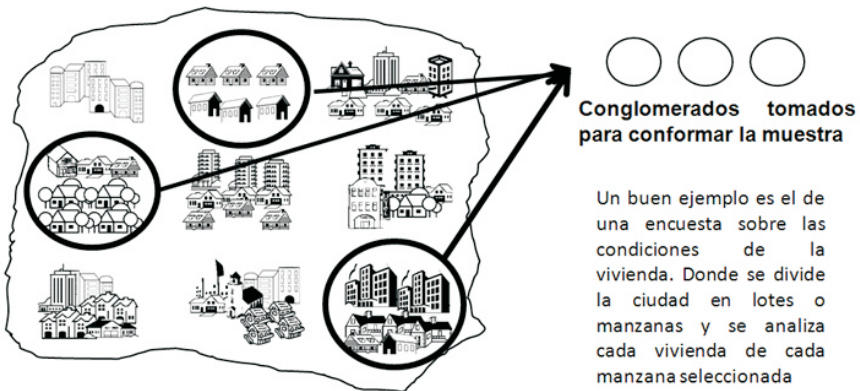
Conglomerados tomados para conformar la muestra

Un buen ejemplo es el de una encuesta sobre las condiciones de la vivienda. Donde se divide la ciudad en lotes o manzanas y se analiza cada vivienda de cada manzana seleccionada